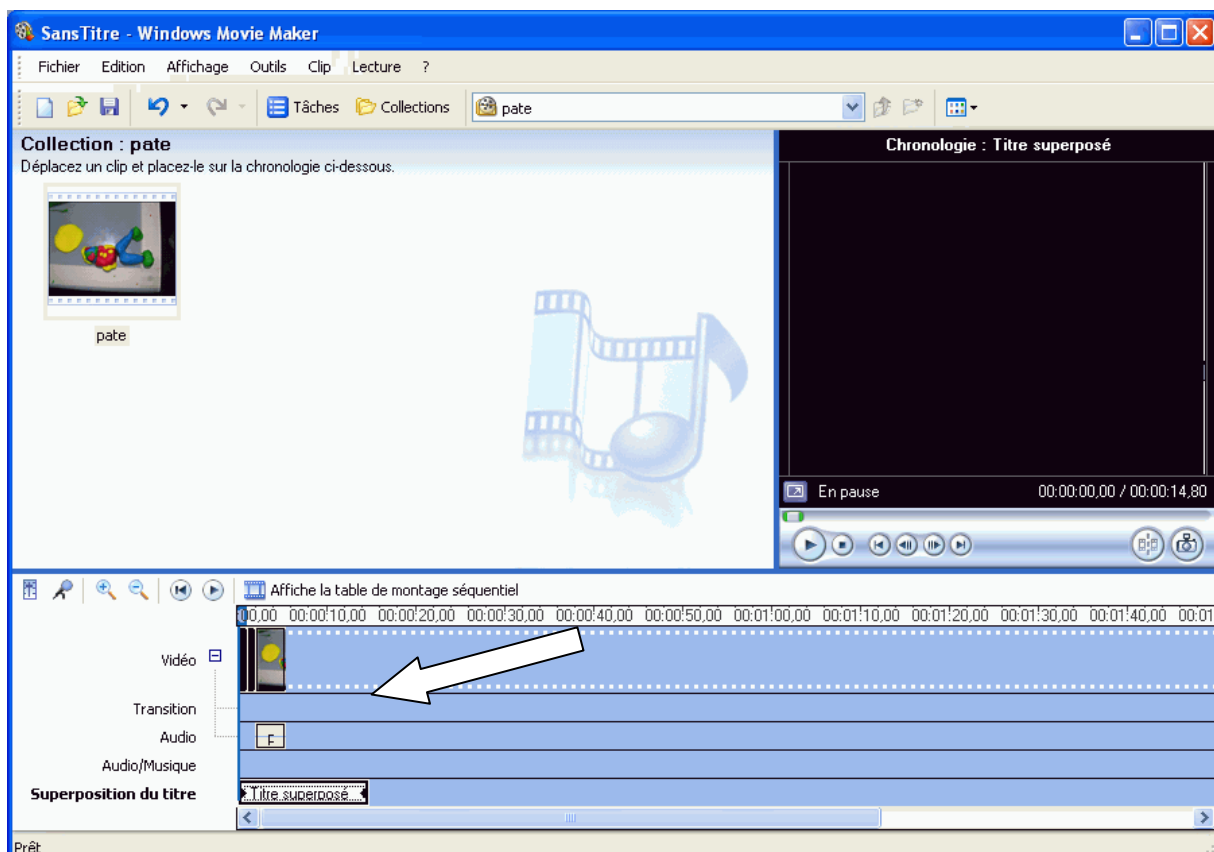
SansTitre - Windows Movie Maker

Fichier Edition Affichage Outils Clip Lecture ?

Tâches Collections pate

Collection : pate
Déplacez un clip et placez-le sur la chronologie ci-dessous.

pate

Chronologie : Titre superposé

En pause 00:00:00,00 / 00:00:14,80

Affiche la table de montage séquentiel

00,00 00:00:10,00 00:00:20,00 00:00:30,00 00:00:40,00 00:00:50,00 00:01:00,00 00:01:10,00 00:01:20,00 00:01:30,00 00:01:40,00 00:01

Vidéo
Transition
Audio
Audio/Musique
Superposition du titre

Titre superposé

Prêt